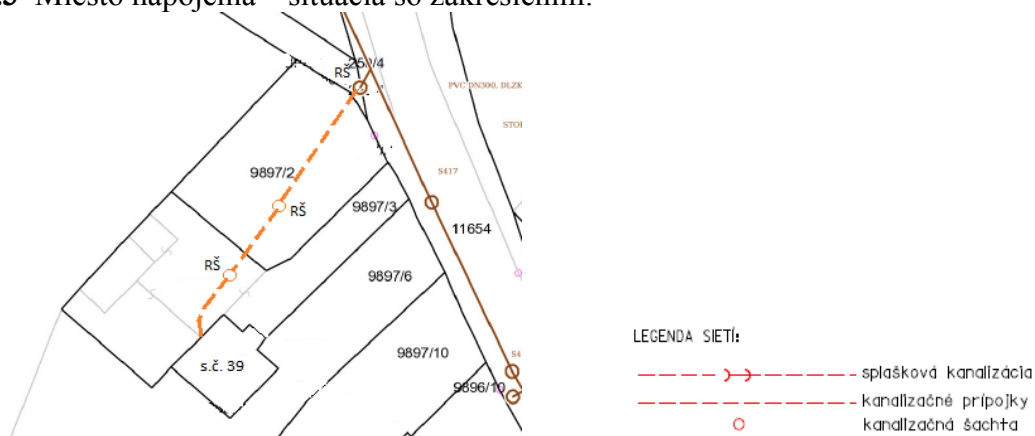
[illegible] Miesto napojenia – situácia so zakreslením:

RŠ
25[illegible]/4
PVC DN300, DLZK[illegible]
STO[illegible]
9897/2
RŠ
9897/3
S417
11654
RŠ
9897/6
9897/10
s.č. 39
9896/10
S4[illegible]

LEGENDA SIETÍ:
splašková kanalizácia
kanalizačné prípojky
kanalizačná šachta